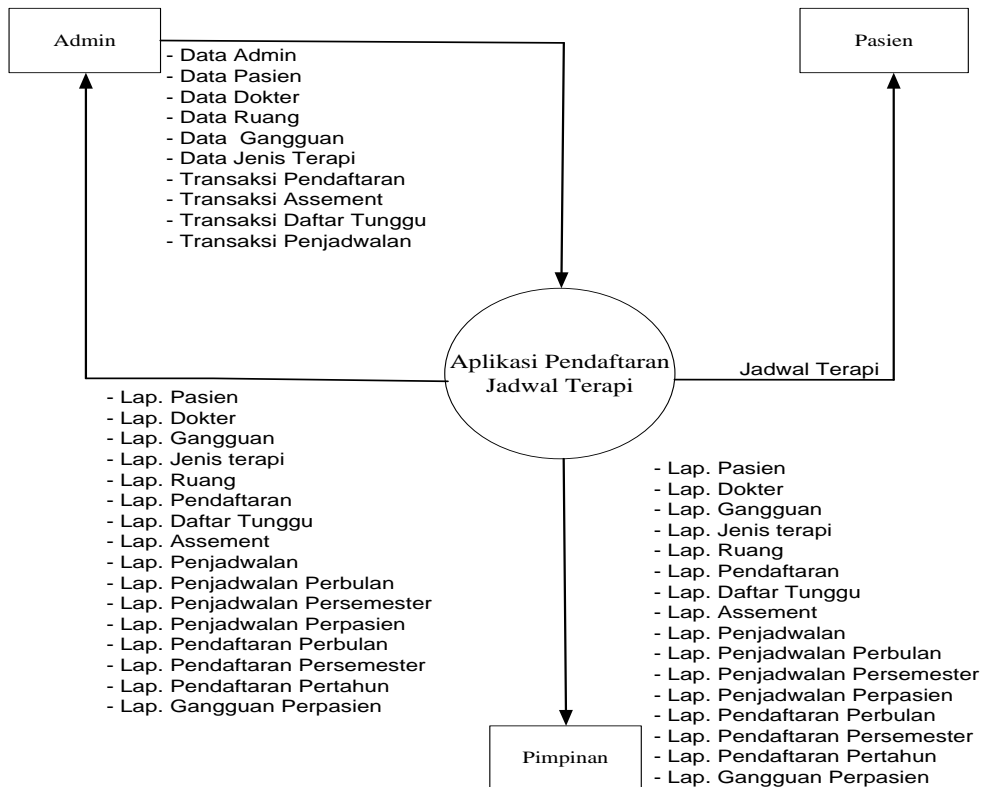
Admin

- Data Admin
- Data Pasien
- Data Dokter
- Data Ruang
- Data Gangguan
- Data Jenis Terapi
- Transaksi Pendaftaran
- Transaksi Assement
- Transaksi Daftar Tunggu
- Transaksi Penjadwalan

Pasien

Aplikasi Pendaftaran Jadwal Terapi

Jadwal Terapi

- Lap. Pasien
- Lap. Dokter
- Lap. Gangguan
- Lap. Jenis terapi
- Lap. Ruang
- Lap. Pendaftaran
- Lap. Daftar Tunggu
- Lap. Assement
- Lap. Penjadwalan
- Lap. Penjadwalan Perbulan
- Lap. Penjadwalan Persemester
- Lap. Penjadwalan Perpasien
- Lap. Pendaftaran Perbulan
- Lap. Pendaftaran Persemester
- Lap. Pendaftaran Pertahun
- Lap. Gangguan Perpasien

- Lap. Pasien
- Lap. Dokter
- Lap. Gangguan
- Lap. Jenis terapi
- Lap. Ruang
- Lap. Pendaftaran
- Lap. Daftar Tunggu
- Lap. Assement
- Lap. Penjadwalan
- Lap. Penjadwalan Perbulan
- Lap. Penjadwalan Persemester
- Lap. Penjadwalan Perpasien
- Lap. Pendaftaran Perbulan
- Lap. Pendaftaran Persemester
- Lap. Pendaftaran Pertahun
- Lap. Gangguan Perpasien

Pimpinan